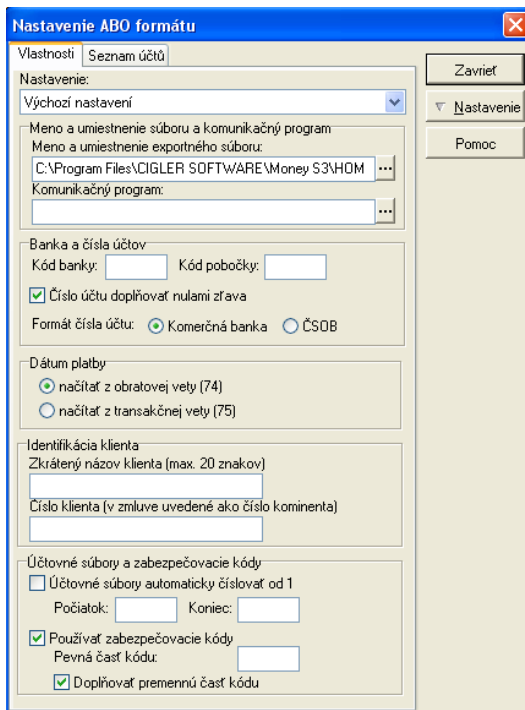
Nastavenie ABO formátu

Vlastnosti
Seznam účtů

Nastavenie:
Výchozí nastavení

Meno a umiestnenie súboru a komunikačný program
Meno a umiestnenie exportného súboru:
C:\Program Files\CIGLER SOFTWARE\Money S3\HOM
Komunikačný program:

Banka a čísla účtov
Kód banky:
Kód pobočky:
Číslo účtu doplňovať nulami zľava
Formát čísla účtu:
Komerčná banka
ČSOB

Dátum platby
načítať z obratovej vety (74)
načítať z transakčnej vety (75)

Identifikácia klienta
Zkrátený názov klienta (max. 20 znakov)
Číslo klienta (v zmluve uvedené ako číslo kominenta)

Účtovné súbory a zabezpečovacie kódy
Účtovné súbory automaticky číslovať od 1
Počiatok:
Koniec:
Používať zabezpečovacie kódy
Pevná časť kódu:
Doplňovať premennú časť kódu

Zavrieť
Nastavenie
Pomoc